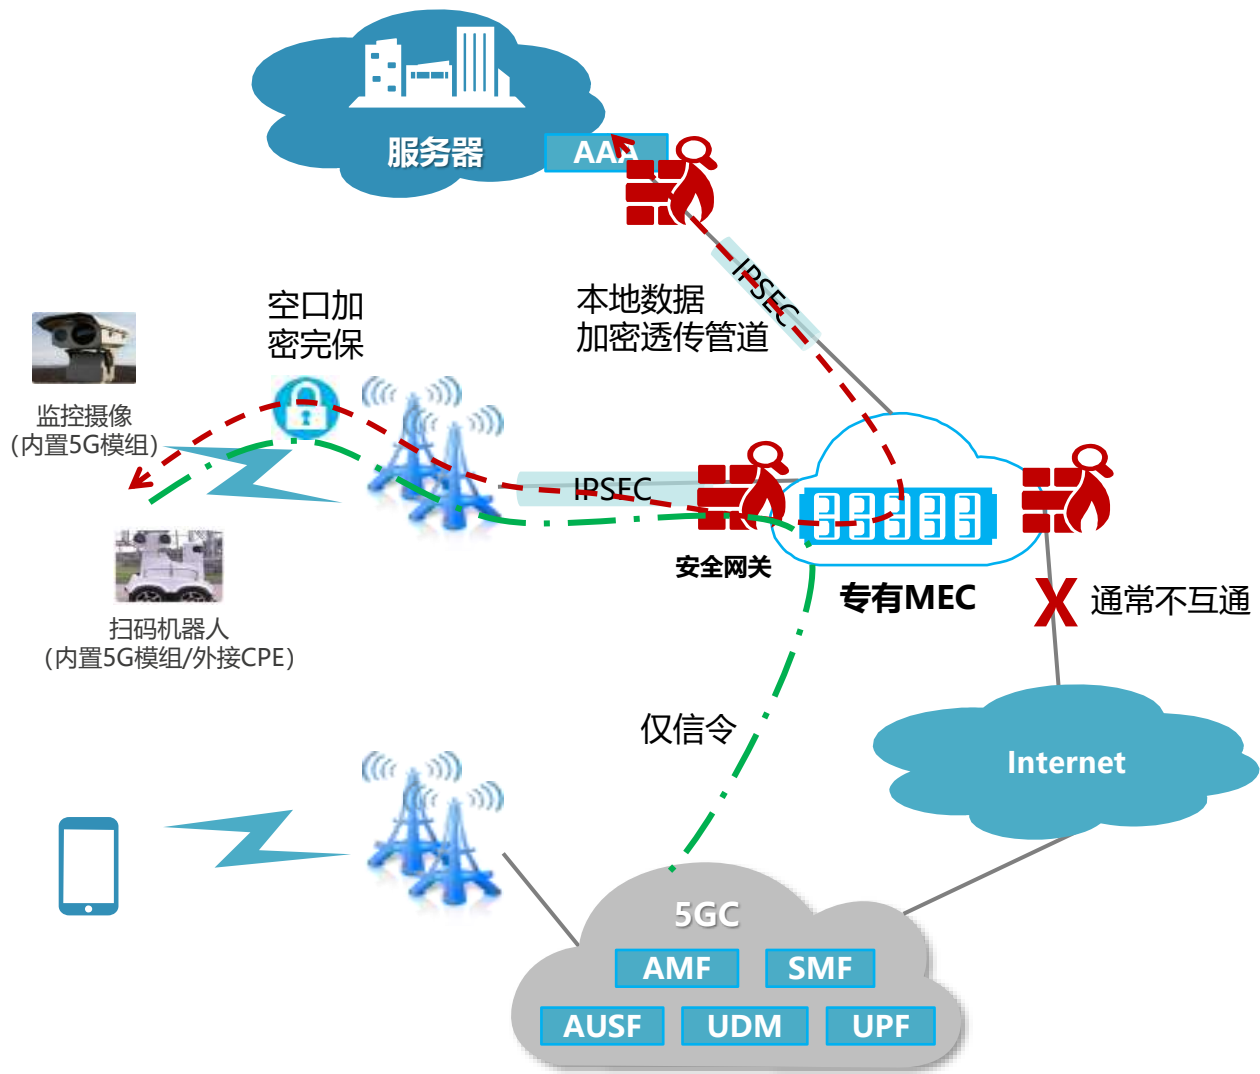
服务器

AAA

IPSEC

本地数据
加密透传管道

空口加
密完保

监控摄像
(内置5G模组)

IPSEC

安全网关

专有MEC

X 通常不互通

扫码机器人
(内置5G模组/外接CPE)

仅信令

Internet

5GC

AMF

SMF

AUSF

UDM

UPF